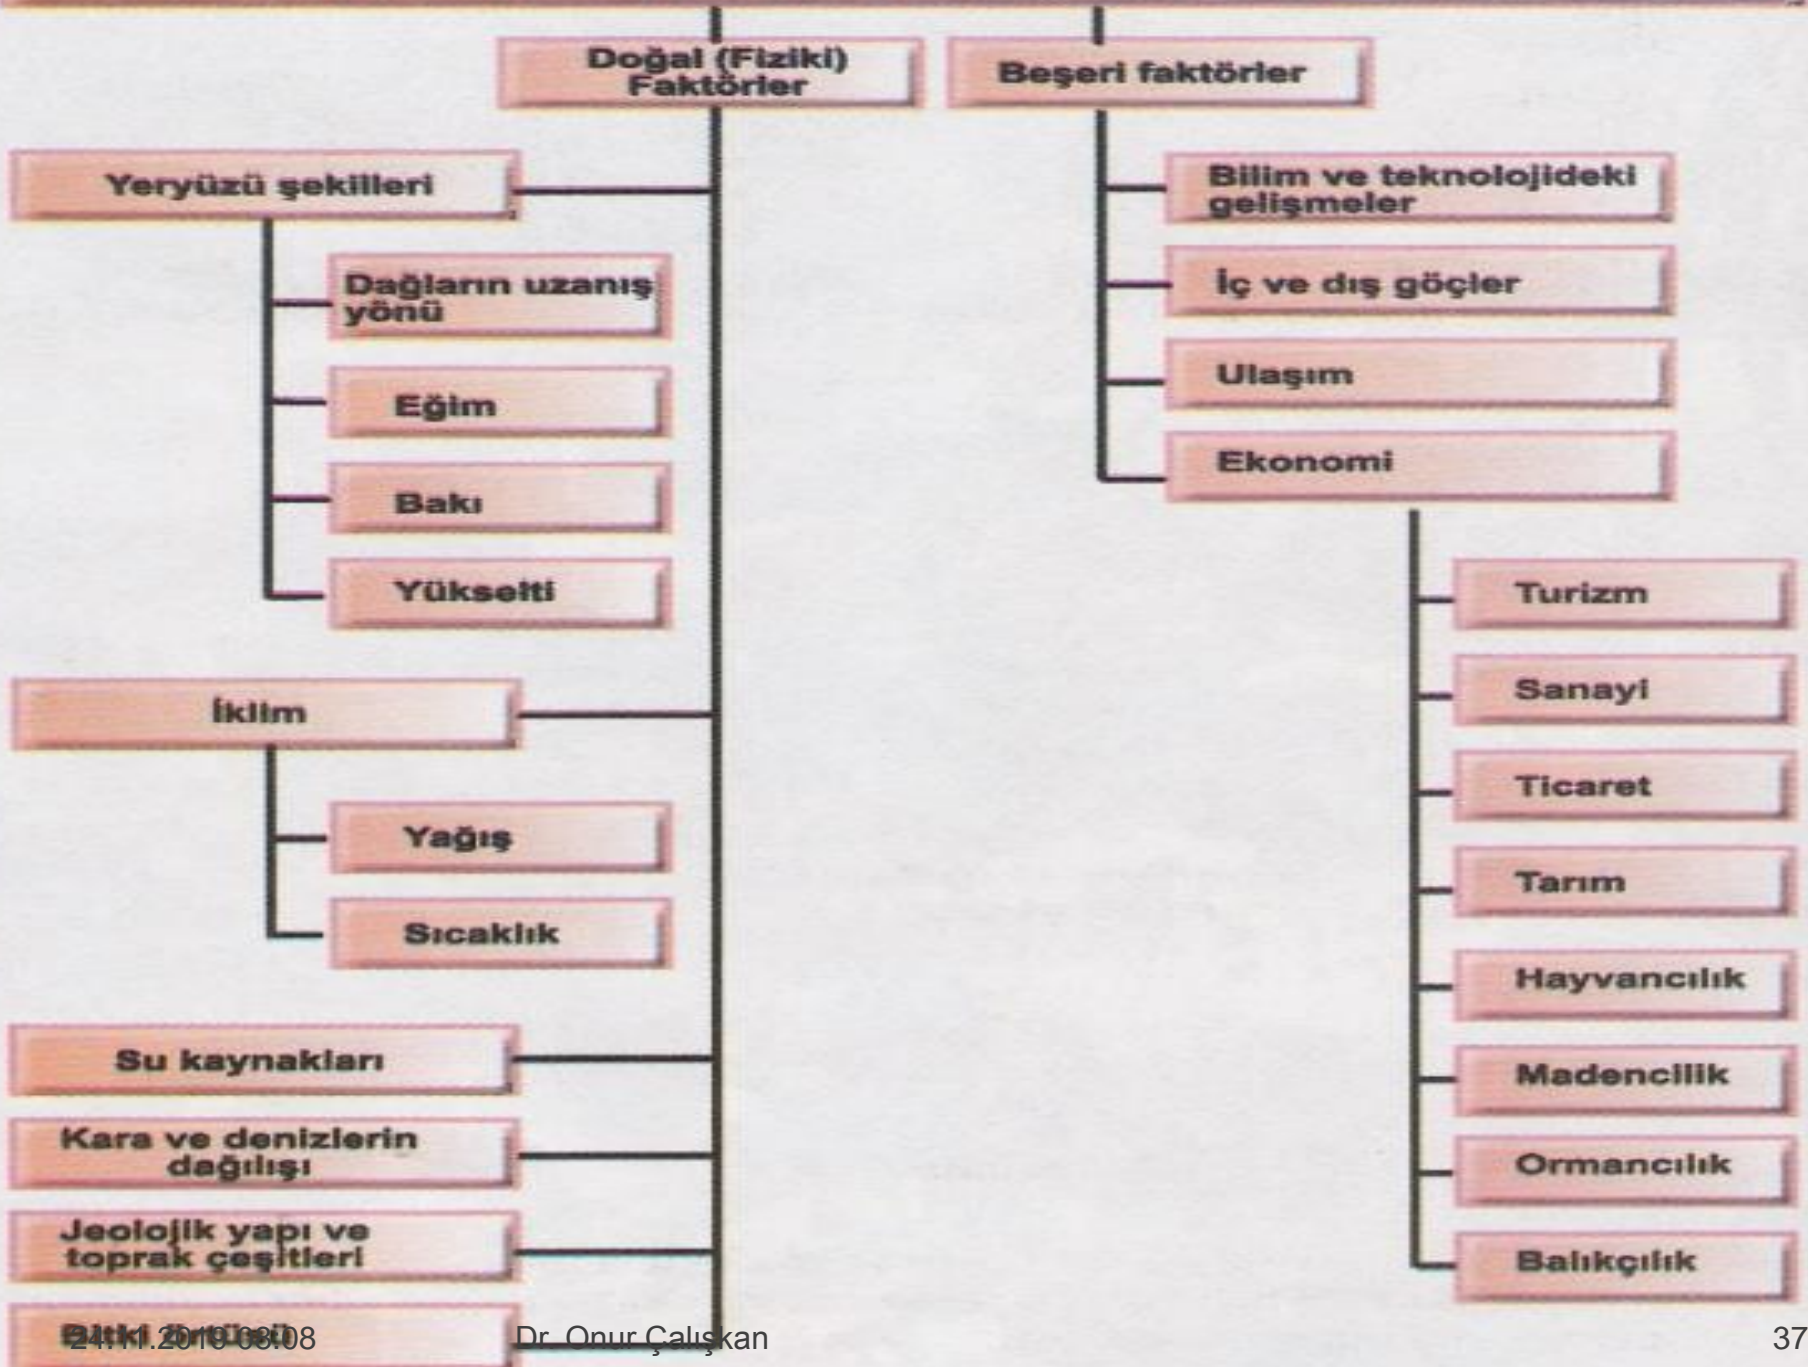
Doğal (Fiziki) Faktörler

Yeryüzü şekilleri

Dağların uzanış yönü

Eğim

Bakı

Yükselti

İklim

Yağış

Sıcaklık

Su kaynakları

Kara ve denizlerin dağılışı

Jeolojik yapı ve toprak çeşitleri

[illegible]

Beşeri faktörler

Bilim ve teknolojideki gelişmeler

İç ve dış göçler

Ulaşım

Ekonomi

Turizm

Sanayi

Ticaret

Tarım

Hayvancılık

Madencilik

Ormancılık

Balıkçılık

21.11.2019 08:08

Dr. Onur Çalışkan

37